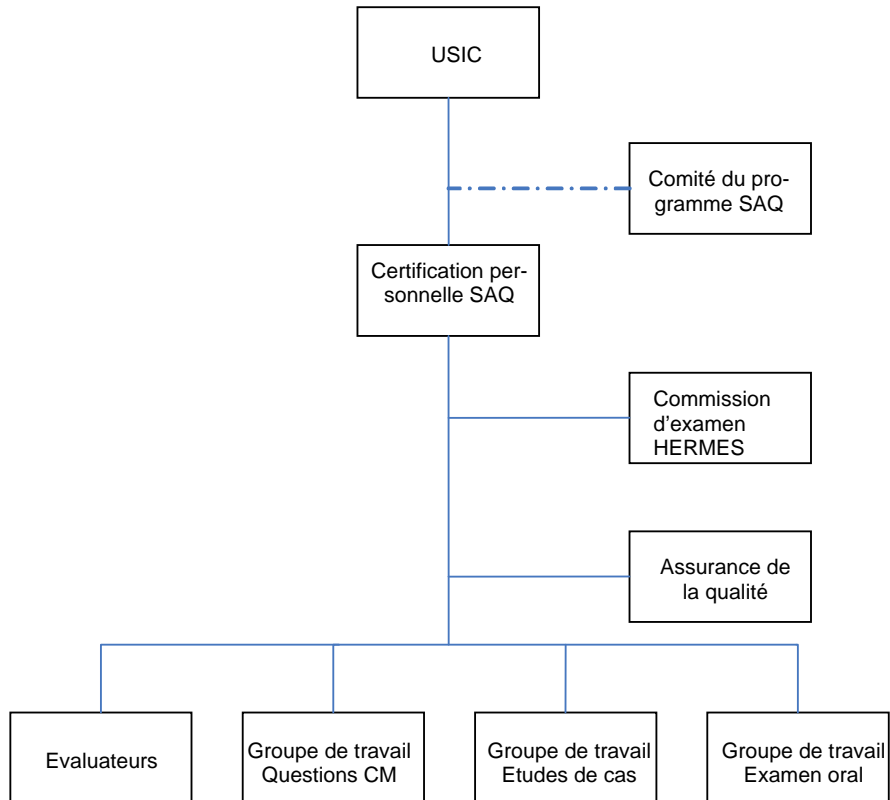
USIC

Comité du programme SAQ

Certification personnelle SAQ

Commission d'examen HERMES

Assurance de la qualité

Evaluateurs

Groupe de travail Questions CM

Groupe de travail Etudes de cas

Groupe de travail Examen oral